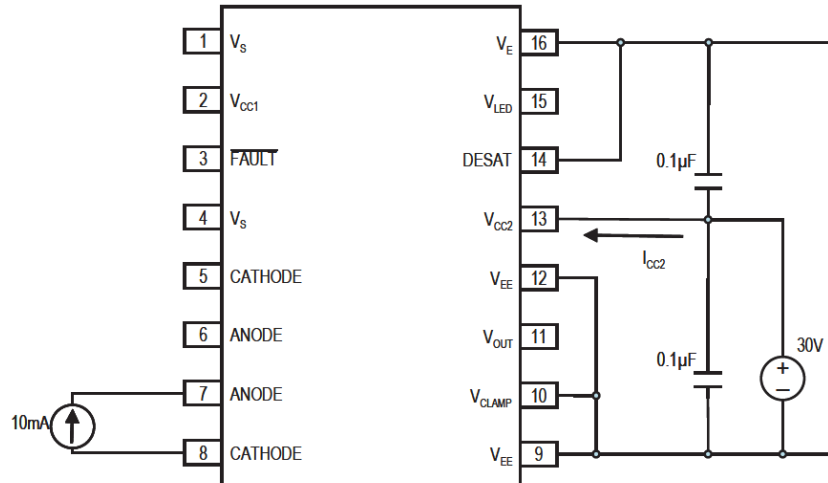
1 $V_S$
2 $V_{CC1}$
3 $\overline{FAULT}$
4 $V_S$
5 CATHODE
6 ANODE
7 ANODE
8 CATHODE

$V_E$ 16
$V_{LED}$ 15
DESAT 14
$V_{CC2}$ 13
$V_{EE}$ 12
$V_{OUT}$ 11
$V_{CLAMP}$ 10
$V_{EE}$ 9

0.1µF
$I_{CC2}$
0.1µF
30V
+
−
10mA